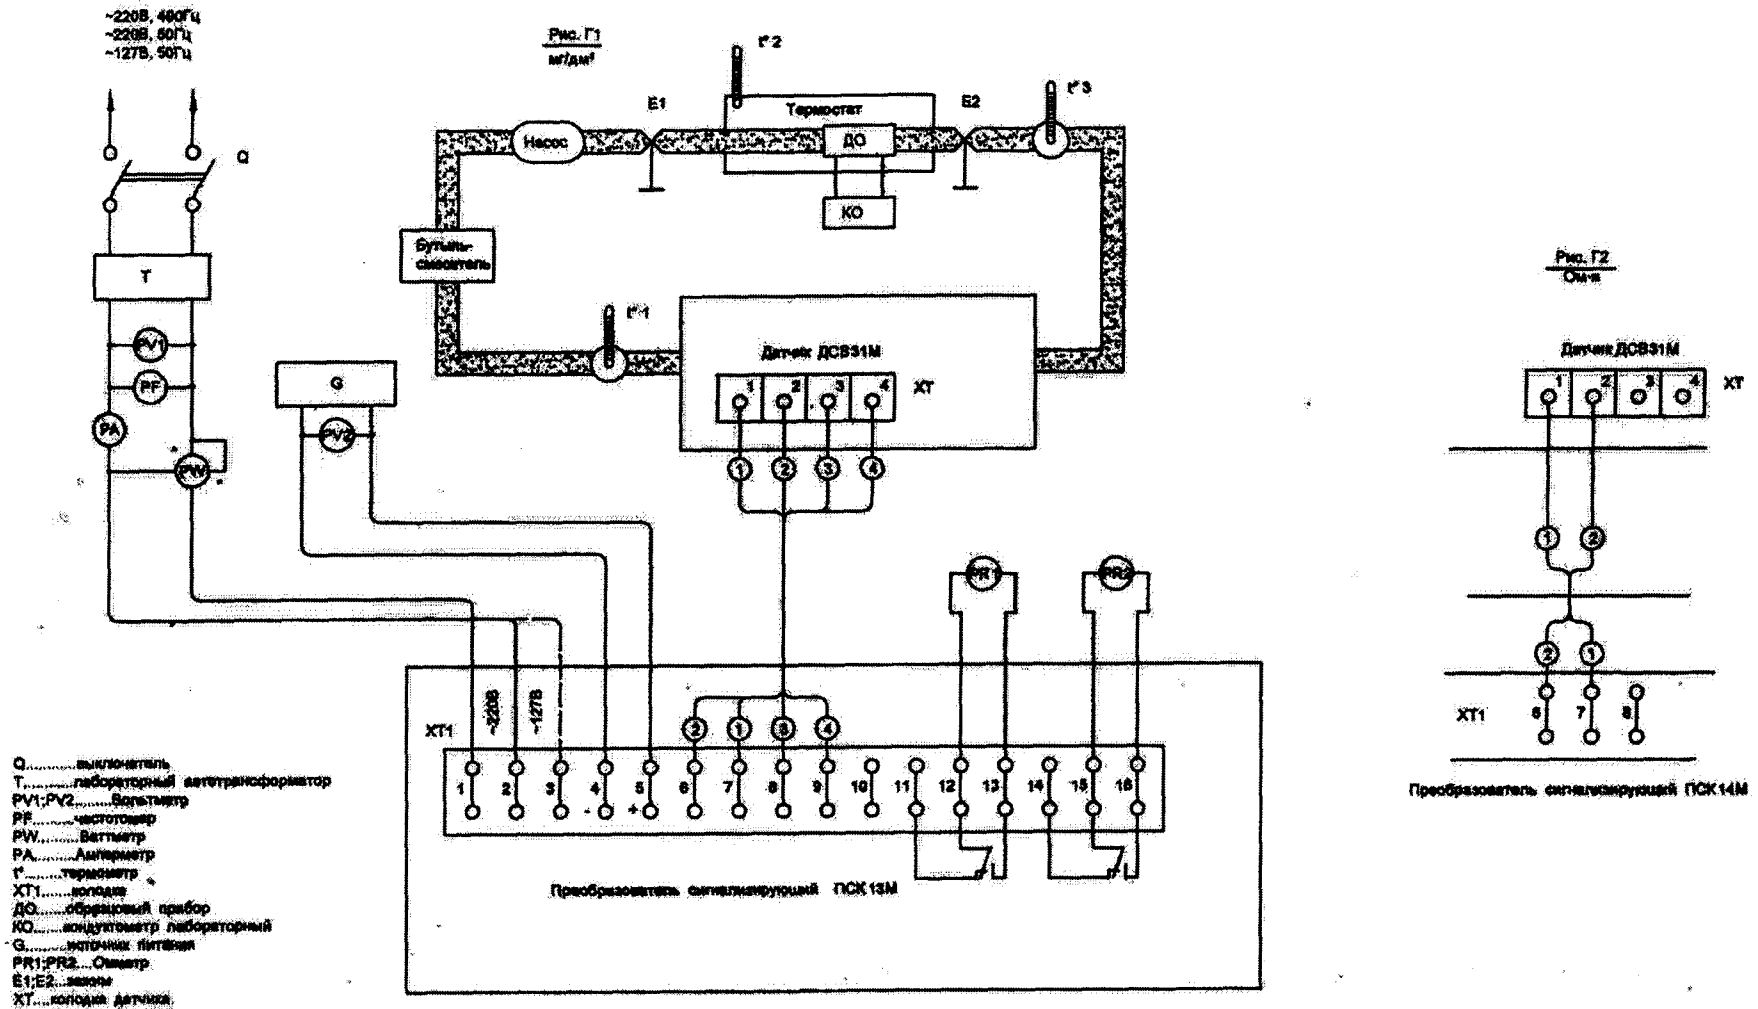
~220В, 400Гц
~220В, 50Гц
~127В, 50Гц

Q

T

PV1

PF

PA

PW

G

PV2

Рис. Г1
мг/дм³

t° 2

Термостат

E1

E2

t° 3

Насос

ДО

КО

Бутыль-смеситель

t° 1

Датчик ДСВ31М

1 2 3 4

XT

① ② ③ ④

PR1

PR2

XT1

~220В

~127В

② ① ③ ④

1 2 3 4 5 6 7 8 9 10 11 12 13 14 15 16

- +

Преобразователь сигнализирующий ПСК13М

Рис. Г2
Ом·м

Датчик ДСВ31М

1 2 3 4

XT

① ②

② ①

XT1

6 7 8

Преобразователь сигнализирующий ПСК14М

Q..........выключатель
T..........лабораторный автотрансформатор
PV1;PV2........Вольтметр
PF.........частотомер
PW.........Ваттметр
PA.........Амперметр
t°.........термометр
XT1.......колодка
ДО.......образцовый прибор
КО.......кондуктометр лабораторный
G.........источник питания
PR1;PR2...Омметр
E1;E2...зажим
XT...колодка датчика